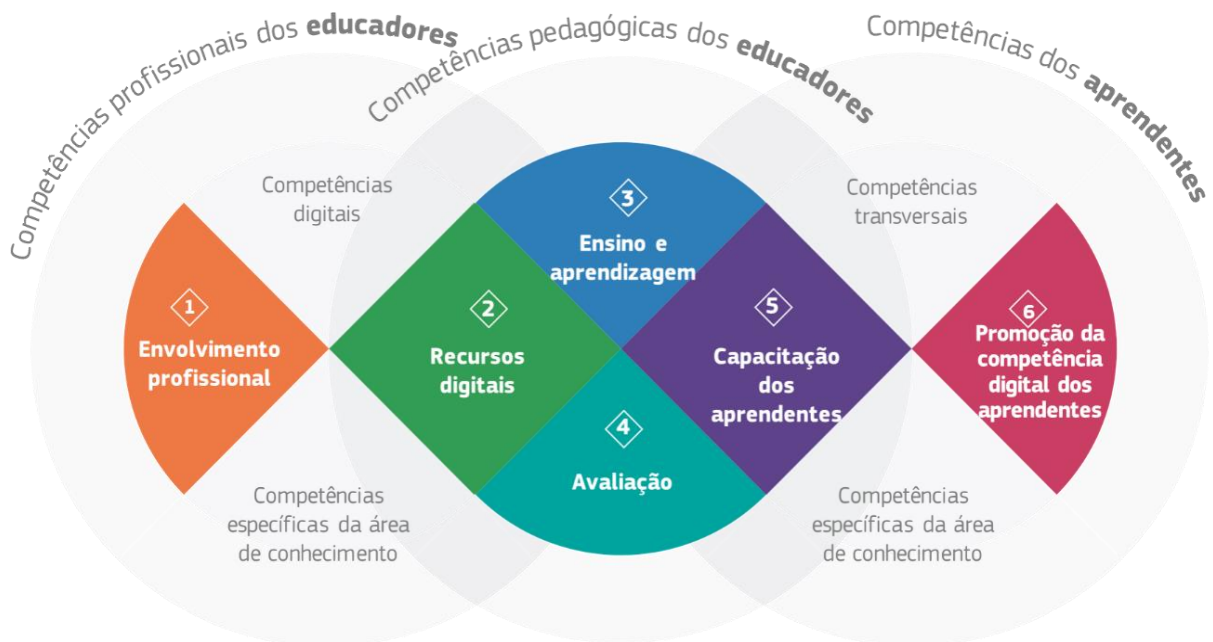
Competências profissionais dos **educadores**

Competências pedagógicas dos **educadores**

Competências dos **aprendentes**

Competências digitais

Competências transversais

1
Envolvimento profissional

2
Recursos digitais

3
Ensino e aprendizagem

4
Avaliação

5
Capacitação dos aprendentes

6
Promoção da competência digital dos aprendentes

Competências específicas da área de conhecimento

Competências específicas da área de conhecimento